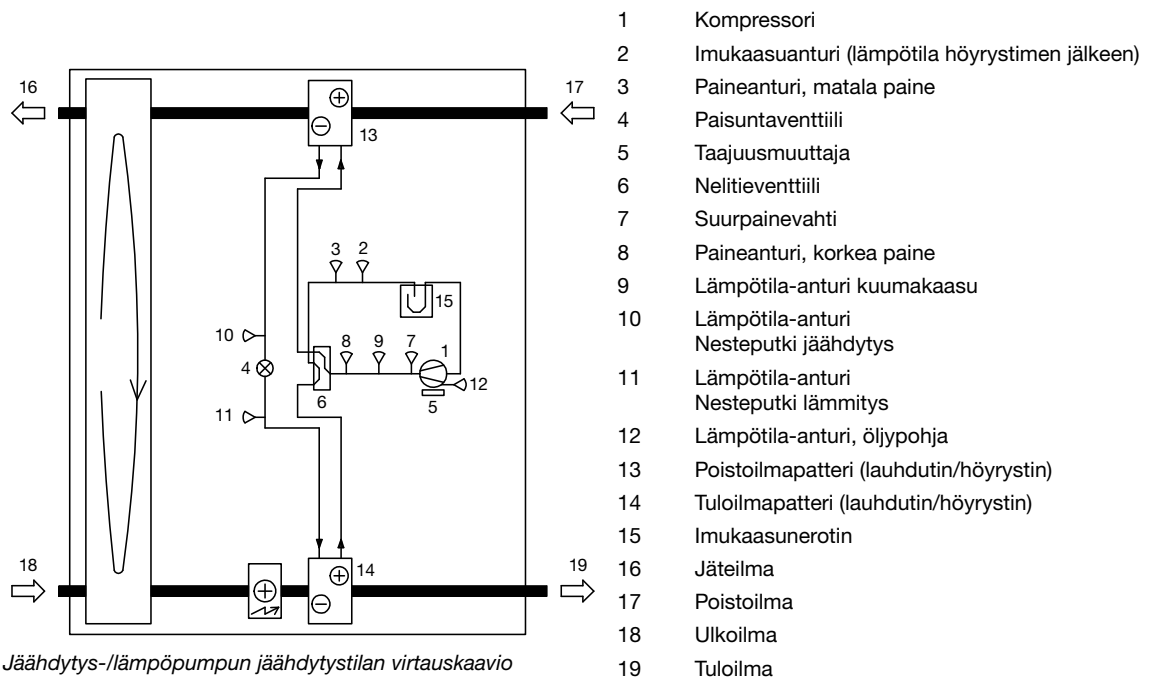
16
17
13
3 2
15
10
8 9 7 1
4
12
6
5
11
18
14
19

Jäähdytys-/lämpöpumpun jäähdytystilan virtauskaavio

| | |
|---|---|
| 1 | Kompressori |
| 2 | Imukaasuanturi (lämpötila höyrystimen jälkeen) |
| 3 | Paineanturi, matala paine |
| 4 | Paisuntaventtiili |
| 5 | Taajuusmuuttaja |
| 6 | Nelitieventtiili |
| 7 | Suurpainevahti |
| 8 | Paineanturi, korkea paine |
| 9 | Lämpötila-anturi kuumakaasu |
| 10 | Lämpötila-anturi Nesteputki jäähdytys |
| 11 | Lämpötila-anturi Nesteputki lämmitys |
| 12 | Lämpötila-anturi, öljypohja |
| 13 | Poistoilmapatteri (lauhdutin/höyrystin) |
| 14 | Tuloilmapatteri (lauhdutin/höyrystin) |
| 15 | Imukaasunerotin |
| 16 | Jäteilma |
| 17 | Poistoilma |
| 18 | Ulkoilma |
| 19 | Tuloilma |